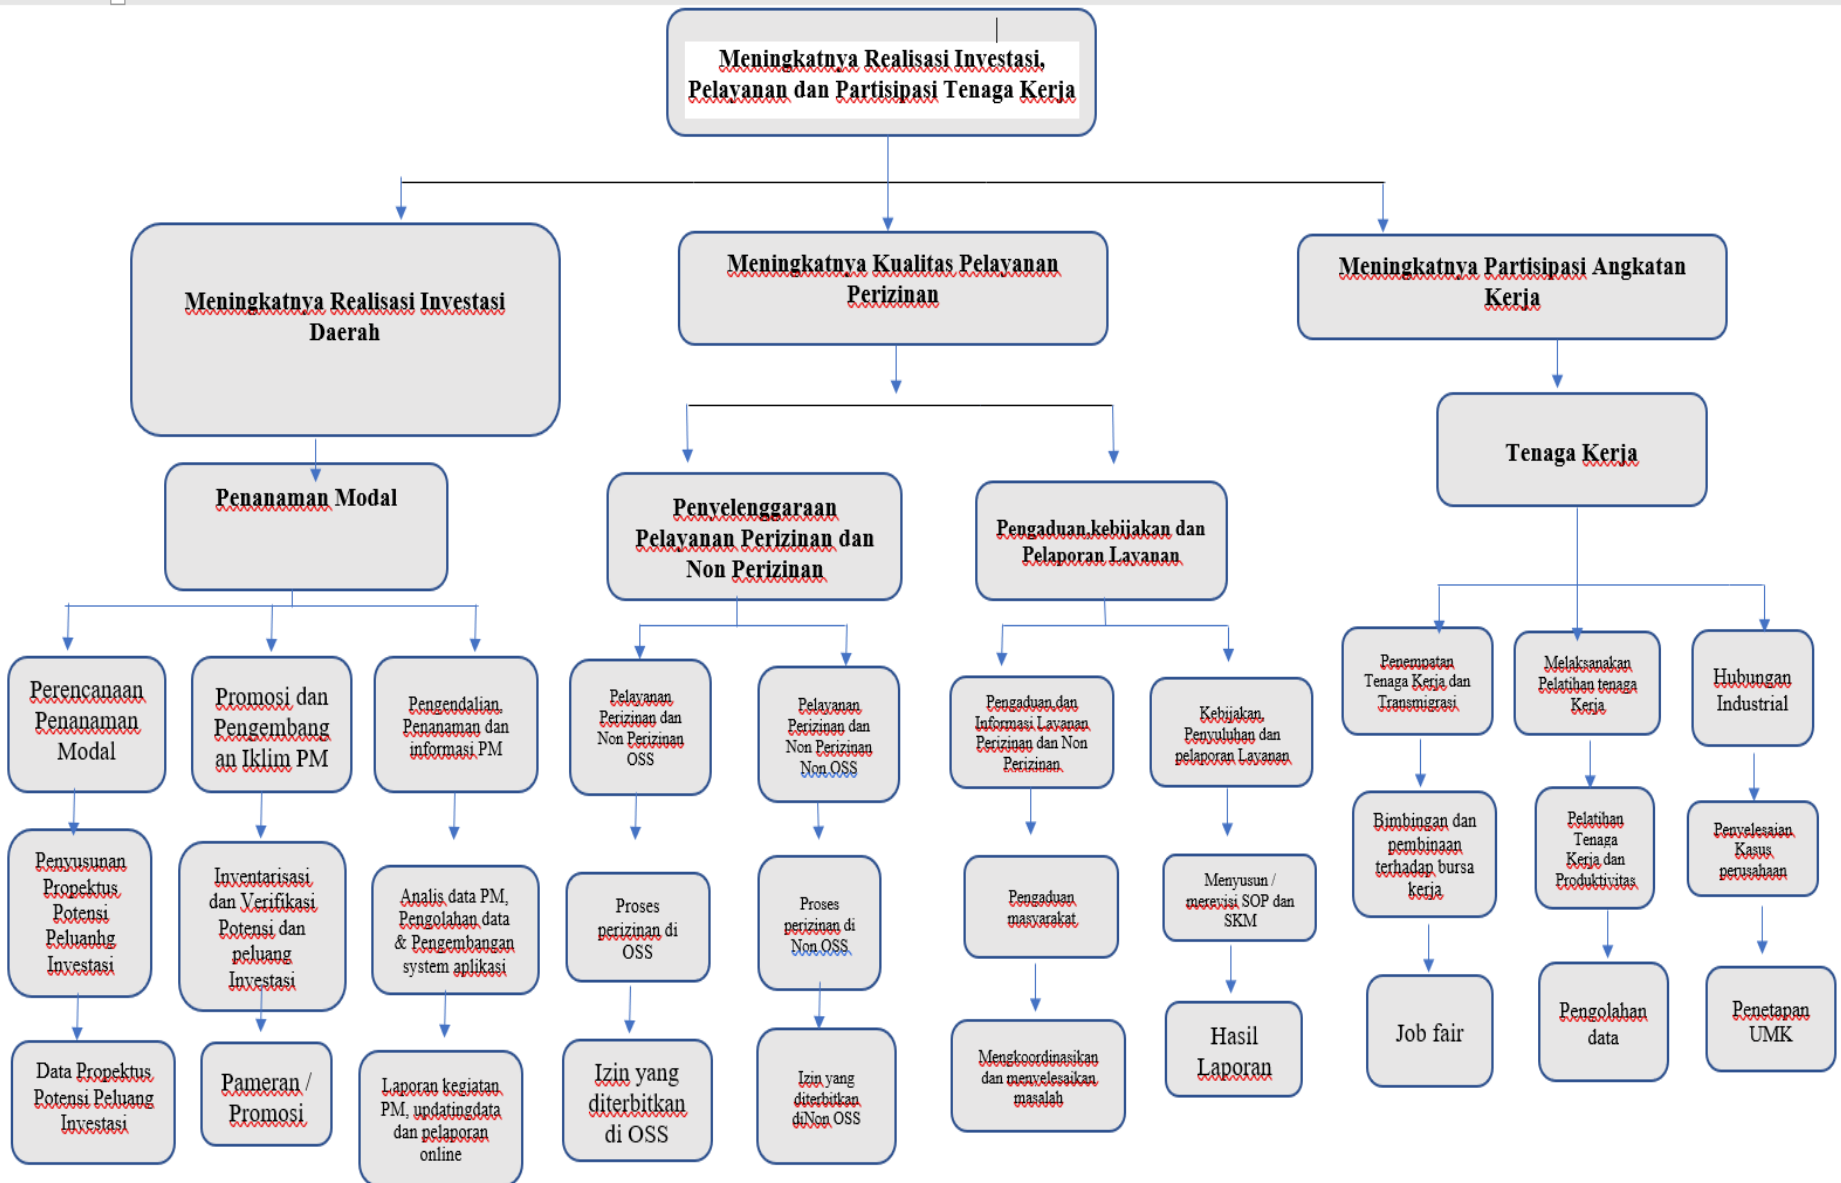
Meningkatnya Realisasi Investasi, Pelayanan dan Partisipasi Tenaga Kerja

Meningkatnya Realisasi Investasi Daerah

Meningkatnya Kualitas Pelayanan Perizinan

Meningkatnya Partisipasi Angkatan Kerja

Penanaman Modal

Penyelenggaraan Pelayanan Perizinan dan Non Perizinan

Pengaduan,kebijakan dan Pelaporan Layanan

Tenaga Kerja

Perencanaan Penanaman Modal

Promosi dan Pengembangan Iklim PM

Pengendalian Penanaman dan informasi PM

Pelayanan Perizinan dan Non Perizinan OSS

Pelayanan Perizinan dan Non Perizinan Non OSS

Pengaduan dan Informasi Layanan Perizinan dan Non Perizinan

Kebijakan, Penyuluhan dan pelaporan Layanan

Penempatan Tenaga Kerja dan Transmigrasi

Melaksanakan Pelatihan tenaga Kerja

Hubungan Industrial

Penyusunan Propektus Potensi Peluanhg Investasi

Inventarisasi dan Verifikasi Potensi dan peluang Investasi

Analis data PM, Pengolahan data & Pengembangan system aplikasi

Proses perizinan di OSS

Proses perizinan di Non OSS

Pengaduan masyarakat

Menyusun / merevisi SOP dan SKM

Bimbingan dan pembinaan terhadap bursa kerja

Pelatihan Tenaga Kerja dan Produktivitas

Penyelesaian Kasus perusahaan

Data Propektus Potensi Peluang Investasi

Pameran / Promosi

Laporan kegiatan PM, updatingdata dan pelaporan online

Izin yang diterbitkan di OSS

Izin yang diterbitkan diNon OSS

Mengkoordinasikan dan menyelesaikan masalah

Hasil Laporan

Job fair

Pengolahan data

Penetapan UMK